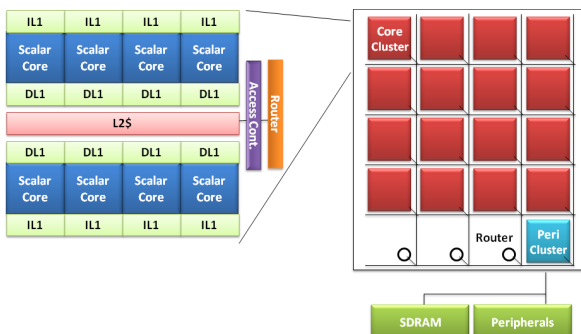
IL1 IL1 IL1 IL1

Scalar Core Scalar Core Scalar Core Scalar Core

DL1 DL1 DL1 DL1

L2$

DL1 DL1 DL1 DL1

Scalar Core Scalar Core Scalar Core Scalar Core

IL1 IL1 IL1 IL1

Access Cont.

Router

Core Cluster

Router

Peri Cluster

SDRAM

Peripherals